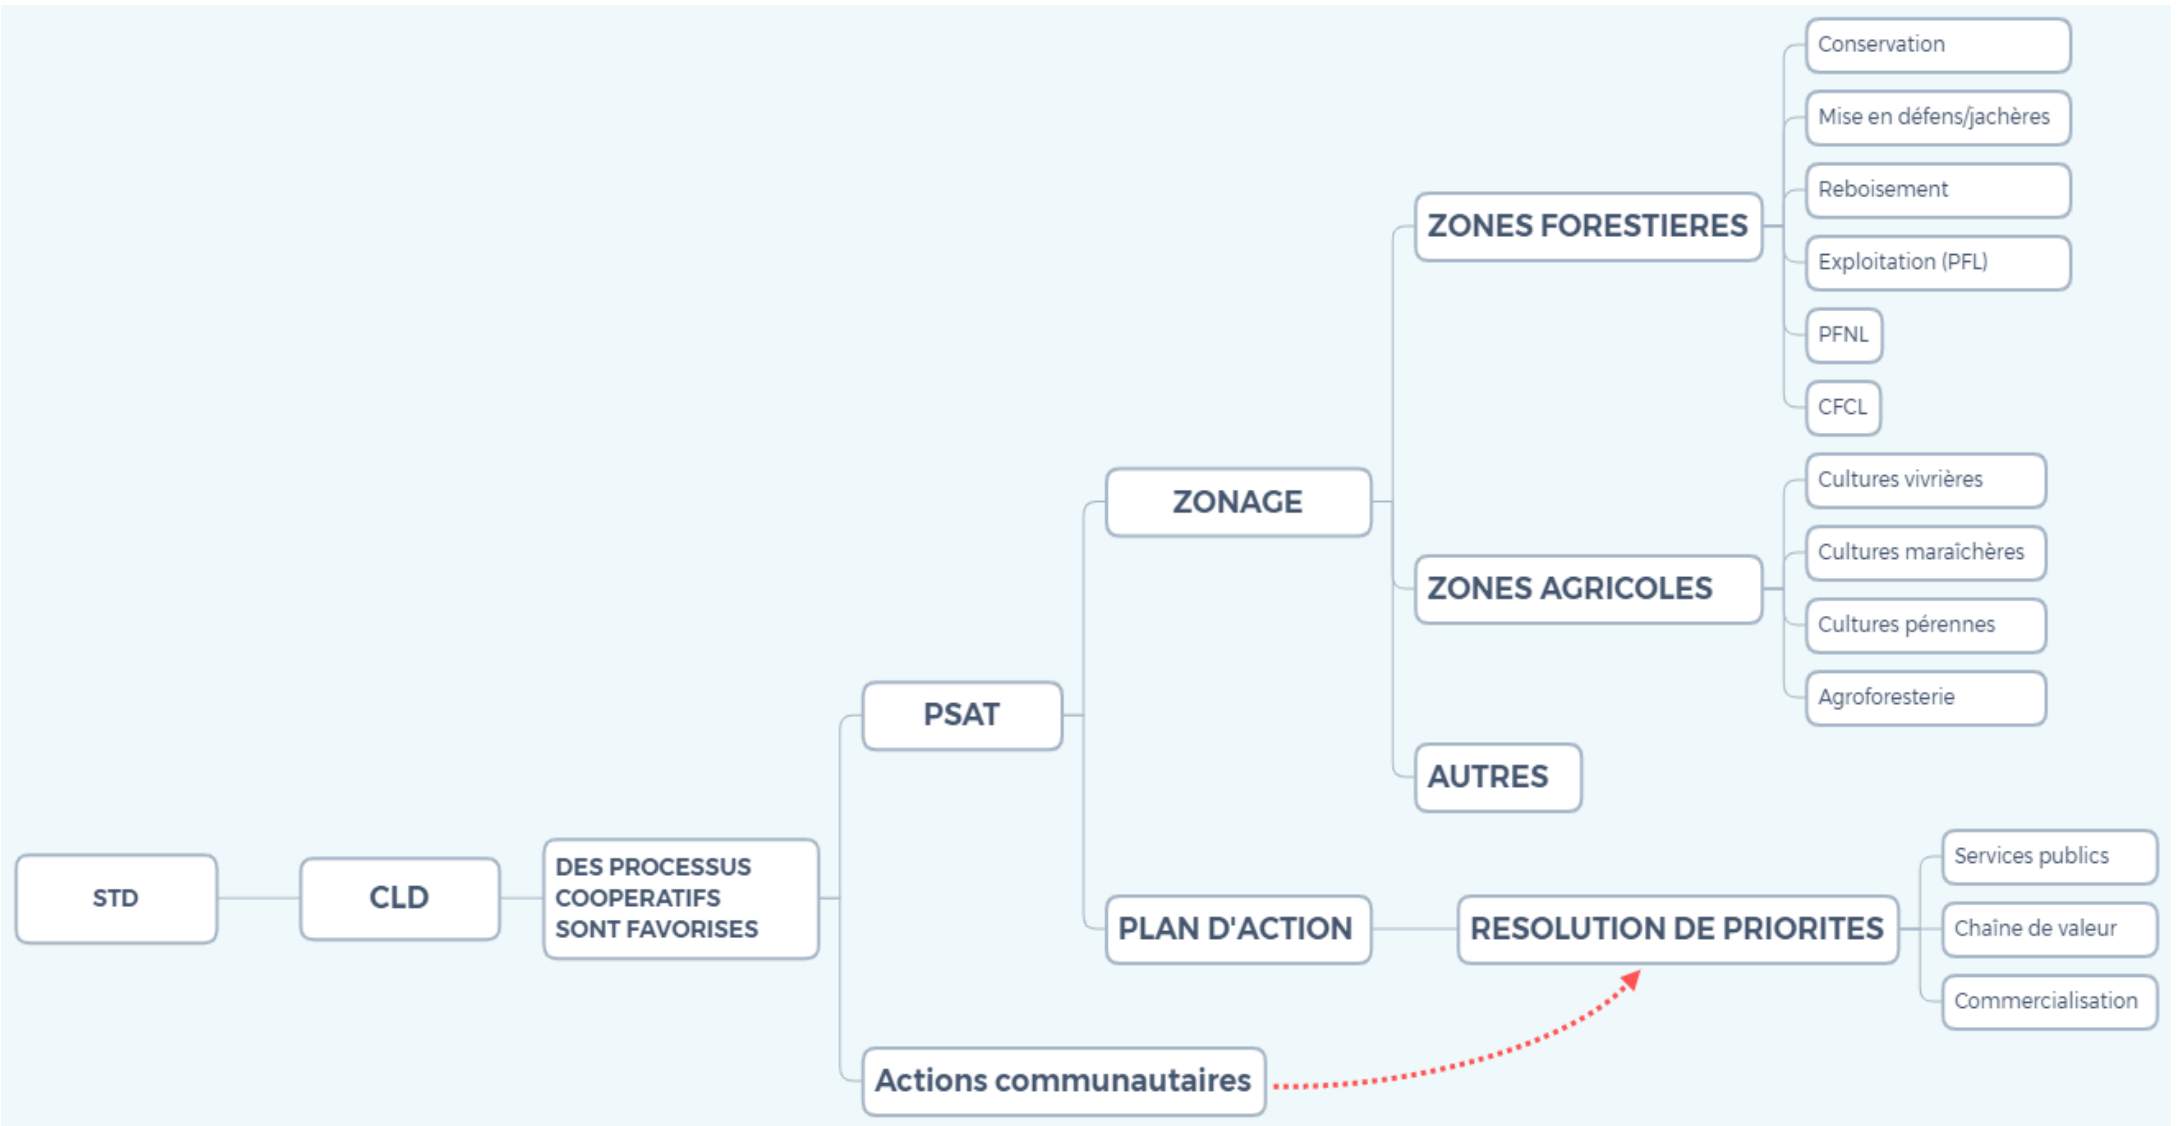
STD

CLD

DES PROCESSUS COOPERATIFS SONT FAVORISES

PSAT

ZONAGE

ZONES FORESTIERES

Conservation

Mise en défens/jachères

Reboisement

Exploitation (PFL)

PFNL

CFCL

ZONES AGRICOLES

Cultures vivrières

Cultures maraîchères

Cultures pérennes

Agroforesterie

AUTRES

PLAN D'ACTION

RESOLUTION DE PRIORITES

Services publics

Chaîne de valeur

Commercialisation

Actions communautaires